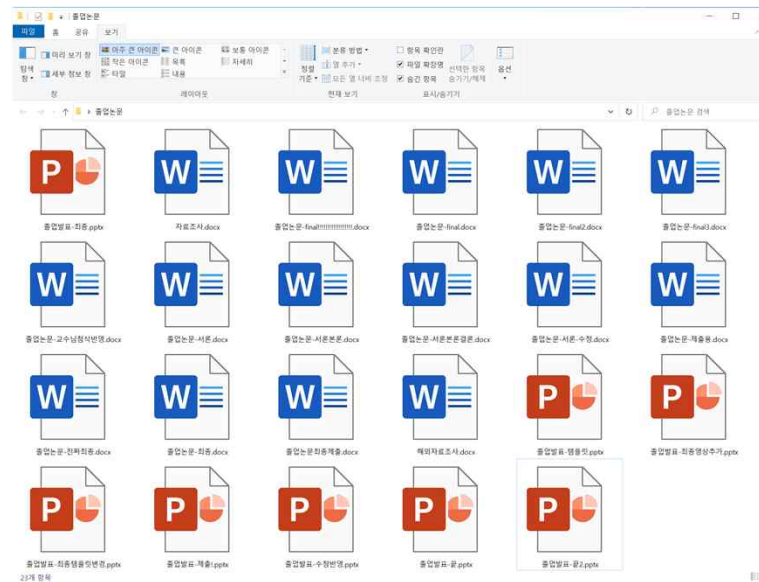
졸업논문

파일 홈 공유 보기

탐색 창 미리 보기 창 세부 정보 창 창

아주 큰 아이콘 큰 아이콘 보통 아이콘 작은 아이콘 목록 자세히 타일 내용 레이아웃

정렬 기준 분류 방법 열 추가 모든 열 너비 조정 현재 보기

항목 확인란 파일 확장명 숨긴 항목 선택한 항목 숨기기/해제 표시/숨기기

옵션

졸업논문

졸업논문 검색

졸업발표-최종.pptx

자료조사.docx

졸업논문-final!!!!!!!!!!!!!!!.docx

졸업논문-final.docx

졸업논문-final2.docx

졸업논문-final3.docx

졸업논문-교수님정석반영.docx

졸업논문-서론.docx

졸업논문-서론본론.docx

졸업논문-서론본론결론.docx

졸업논문-서론-수정.docx

졸업논문-제출용.docx

졸업논문-진짜최종.docx

졸업논문-최종.docx

졸업논문최종제출.docx

해외자료조사.docx

졸업발표-템플릿.pptx

졸업발표-최종영상추가.pptx

졸업발표-최종템플릿변경.pptx

졸업발표-제출1.pptx

졸업발표-수정반영.pptx

졸업발표-끝.pptx

졸업발표-끝2.pptx

23개 항목